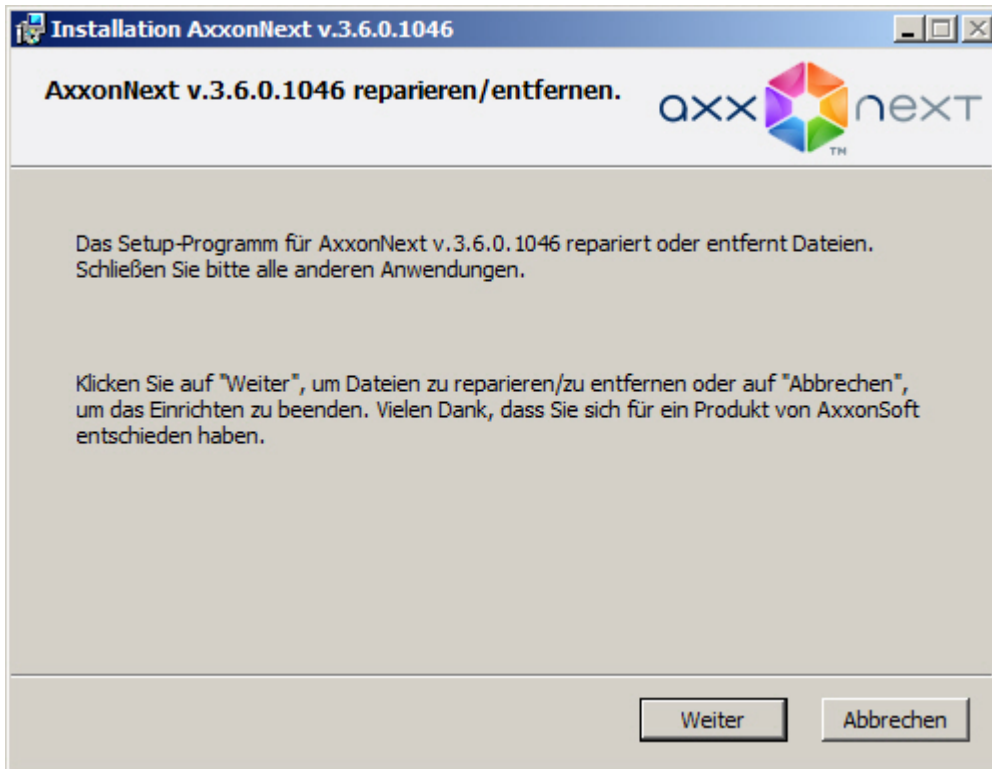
Installation AxxonNext v.3.6.0.1046

AxxonNext v.3.6.0.1046 reparieren/entfernen.

axx next
TM

Das Setup-Programm für AxxonNext v.3.6.0.1046 repariert oder entfernt Dateien. Schließen Sie bitte alle anderen Anwendungen.

Klicken Sie auf "Weiter", um Dateien zu reparieren/zu entfernen oder auf "Abbrechen", um das Einrichten zu beenden. Vielen Dank, dass Sie sich für ein Produkt von AxxonSoft entschieden haben.

Weiter

Abbrechen